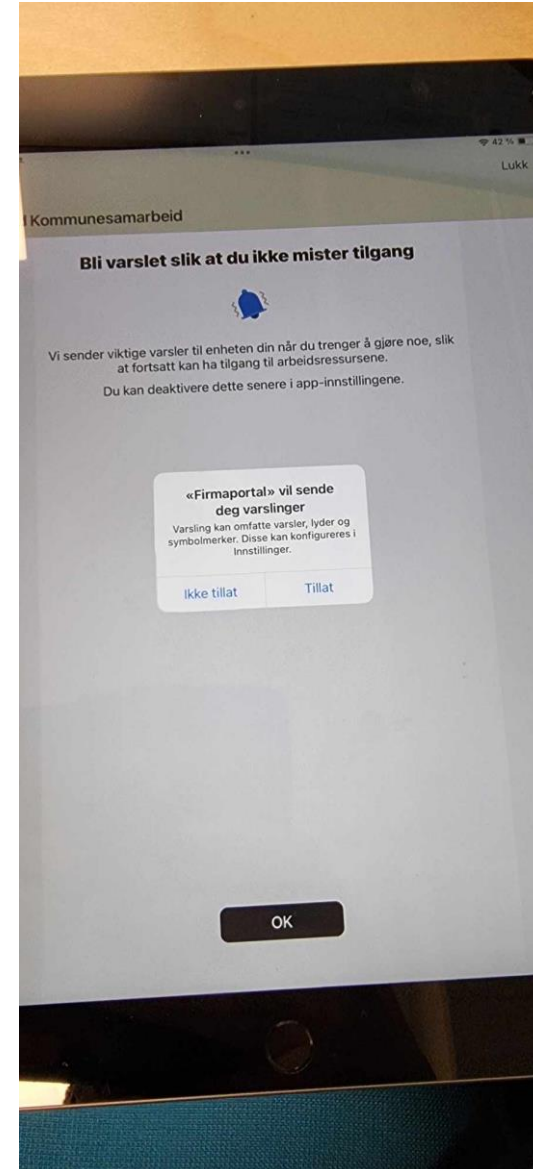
42 %

Lukk

Kommunesamarbeid

Bli varslet slik at du ikke mister tilgang

Vi sender viktige varsler til enheten din når du trenger å gjøre noe, slik at fortsatt kan ha tilgang til arbeidsressursene.

Du kan deaktivere dette senere i app-innstillingene.

«Firmaportal» vil sende deg varslinger

Varsling kan omfatte varsler, lyder og symbolmerker. Disse kan konfigureres i Innstillinger.

Ikke tillat

Tillat

OK